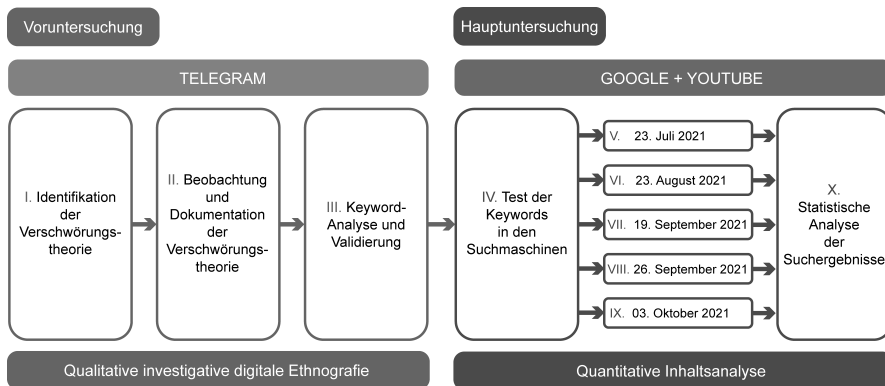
Voruntersuchung

Hauptuntersuchung

TELEGRAM

GOOGLE + YOUTUBE

I. Identifikation der Verschwörungs-theorie

II. Beobachtung und Dokumentation der Verschwörungs-theorie

III. Keyword-Analyse und Validierung

IV. Test der Keywords in den Suchmaschinen

V. 23. Juli 2021

VI. 23. August 2021

VII. 19. September 2021

VIII. 26. September 2021

IX. 03. Oktober 2021

X. Statistische Analyse der Suchergebnisse

Qualitative investigative digitale Ethnografie

Quantitative Inhaltsanalyse